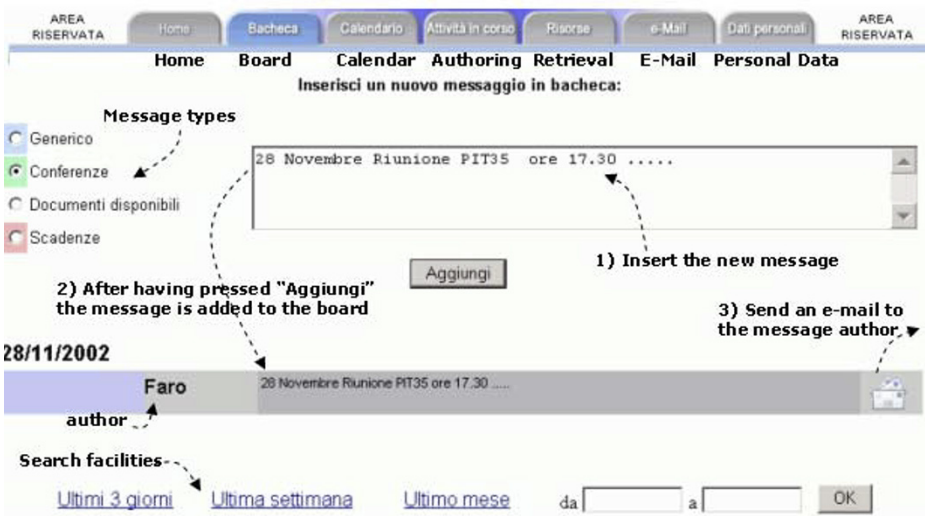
AREA RISERVATA | Home | Bacheca | Calendario | Attività in corso | Risorse | e-Mail | Dati personali | AREA RISERVATA

Home Board Calendar Authoring Retrieval E-Mail Personal Data

Inserisci un nuovo messaggio in bacheca:

Message types

Generico
Conferenze
Documenti disponibili
Scadenze

28 Novembre Riunione PIT35 ore 17.30 .....

Aggiungi

1) Insert the new message

2) After having pressed "Aggiungi" the message is added to the board

3) Send an e-mail to the message author

28/11/2002

Faro

28 Novembre Riunione PIT35 ore 17.30 .....

author

Search facilities

Ultimi 3 giorni Ultima settimana Ultimo mese da a OK